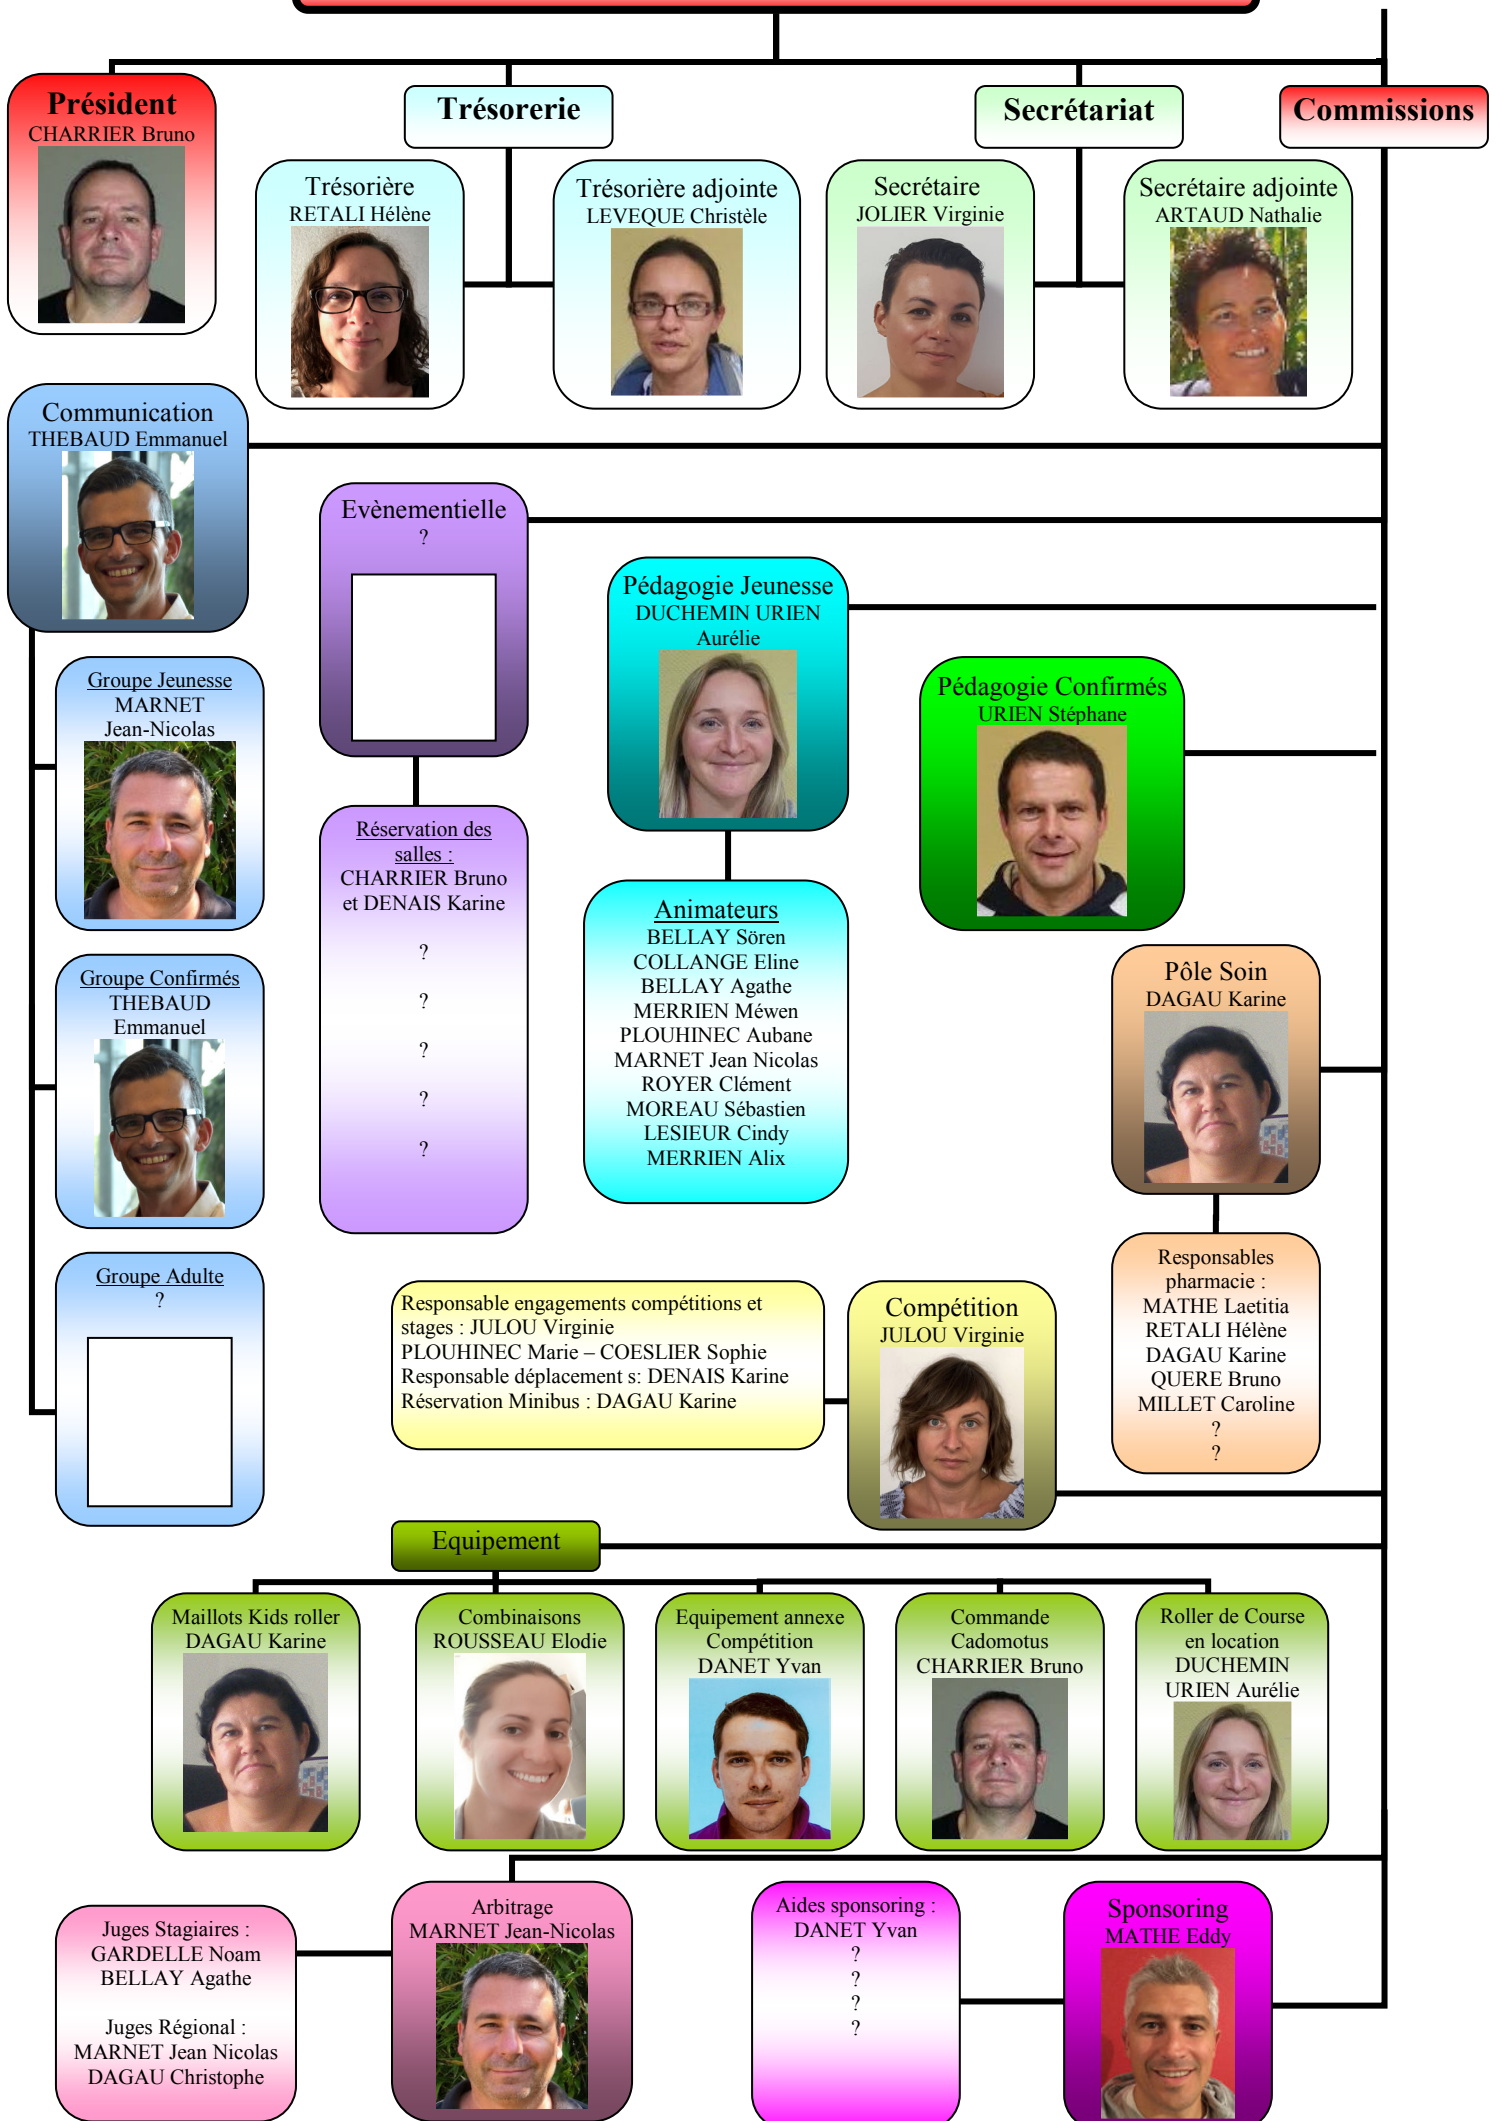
Président
CHARRIER Bruno

Trésorerie

Secrétariat

Commissions

Trésorière
RETALI Hélène

Trésorière adjointe
LEVEQUE Christèle

Secrétaire
JOLIER Virginie

Secrétaire adjointe
ARTAUD Nathalie

Communication
THEBAUD Emmanuel

Evènementielle
?

Pédagogie Jeunesse
DUCHEMIN URIEN Aurélie

Pédagogie Confirmés
URIEN Stéphane

Groupe Jeunesse
MARNET Jean-Nicolas

Réservation des salles :
CHARRIER Bruno et DENAIS Karine

?

?

?

?

?

Animateurs
BELLAY Sören
COLLANGE Eline
BELLAY Agathe
MERRIEN Méwen
PLOUHINEC Aubane
MARNET Jean Nicolas
ROYER Clément
MOREAU Sébastien
LESIEUR Cindy
MERRIEN Alix

Groupe Confirmés
THEBAUD Emmanuel

Pôle Soin
DAGAU Karine

Responsables pharmacie :
MATHE Laetitia
RETALI Hélène
DAGAU Karine
QUERE Bruno
MILLET Caroline
?
?

Groupe Adulte
?

Responsable engagements compétitions et stages : JULOU Virginie
PLOUHINEC Marie – COESLIER Sophie
Responsable déplacement s: DENAIS Karine
Réservation Minibus : DAGAU Karine

Compétition
JULOU Virginie

Equipement

Maillots Kids roller
DAGAU Karine

Combinaisons
ROUSSEAU Elodie

Equipement annexe Compétition
DANET Yvan

Commande Cadomotus
CHARRIER Bruno

Roller de Course en location
DUCHEMIN URIEN Aurélie

Juges Stagiaires :
GARDELLE Noam
BELLAY Agathe

Juges Régional :
MARNET Jean Nicolas
DAGAU Christophe

Arbitrage
MARNET Jean-Nicolas

Aides sponsoring :
DANET Yvan
?
?
?
?

Sponsoring
MATHE Eddy